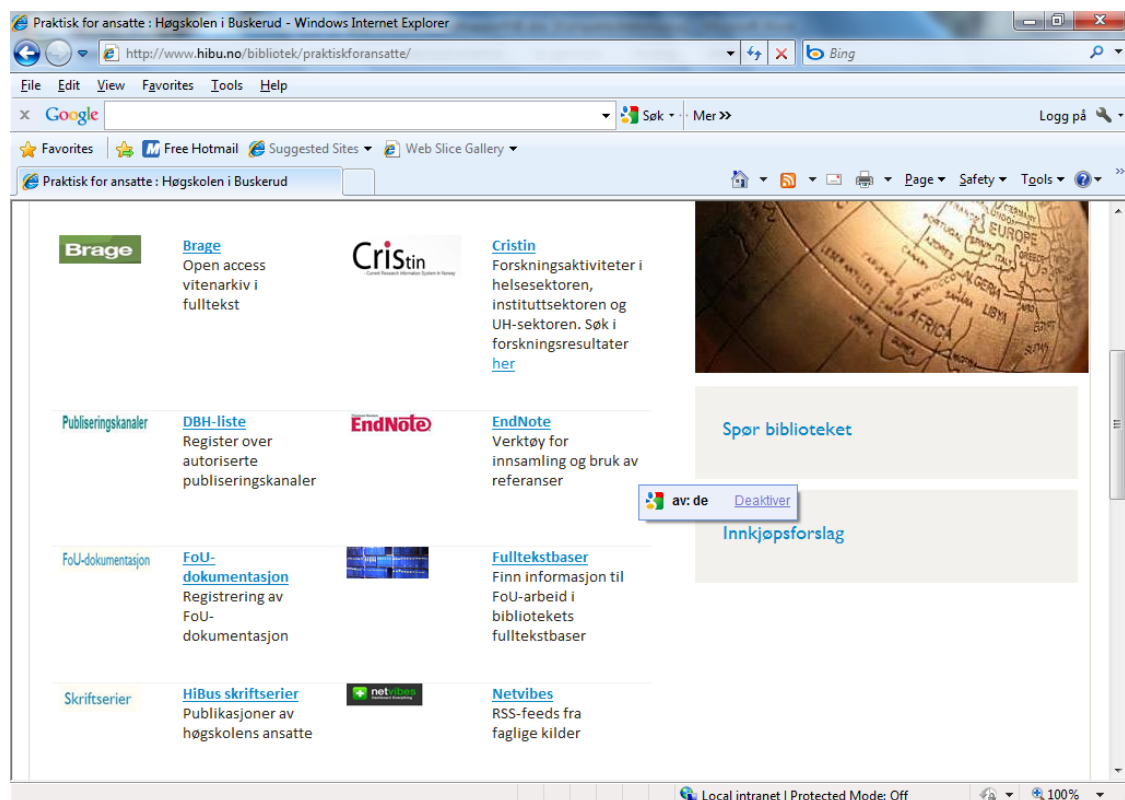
Praktisk for ansatte : Høgskolen i Buskerud - Windows Internet Explorer

http://www.hibu.no/bibliotek/praktiskforansatte/

Bing

File Edit View Favorites Tools Help

Google

Søk Mer»

Logg på

Favorites Free Hotmail Suggested Sites Web Slice Gallery

Praktisk for ansatte : Høgskolen i Buskerud

Page Safety Tools

Brage

Brage
Open access vitenarkiv i fulltekst

Cristin

Cristin
Forskningsaktiviteter i helsesektoren, instituttsektoren og UH-sektoren. Søk i forskningsresultater her

Publiseringskanaler

DBH-liste
Register over autoriserte publiseringskanaler

EndNote

EndNote
Verktøy for innsamling og bruk av referanser

FoU-dokumentasjon

FoU-dokumentasjon
Registrering av FoU-dokumentasjon

Fulltekstbaser
Finn informasjon til FoU-arbeid i bibliotekets fulltekstbaser

Skriftserier

HiBus skriftserier
Publikasjoner av høgskolens ansatte

netvibes

Netvibes
RSS-feeds fra faglige kilder

EUROPE AFRICA ALGERIA LIBYA

Spør biblioteket

av: de Deaktiver

Innkjøpsforslag

Local intranet | Protected Mode: Off

100%